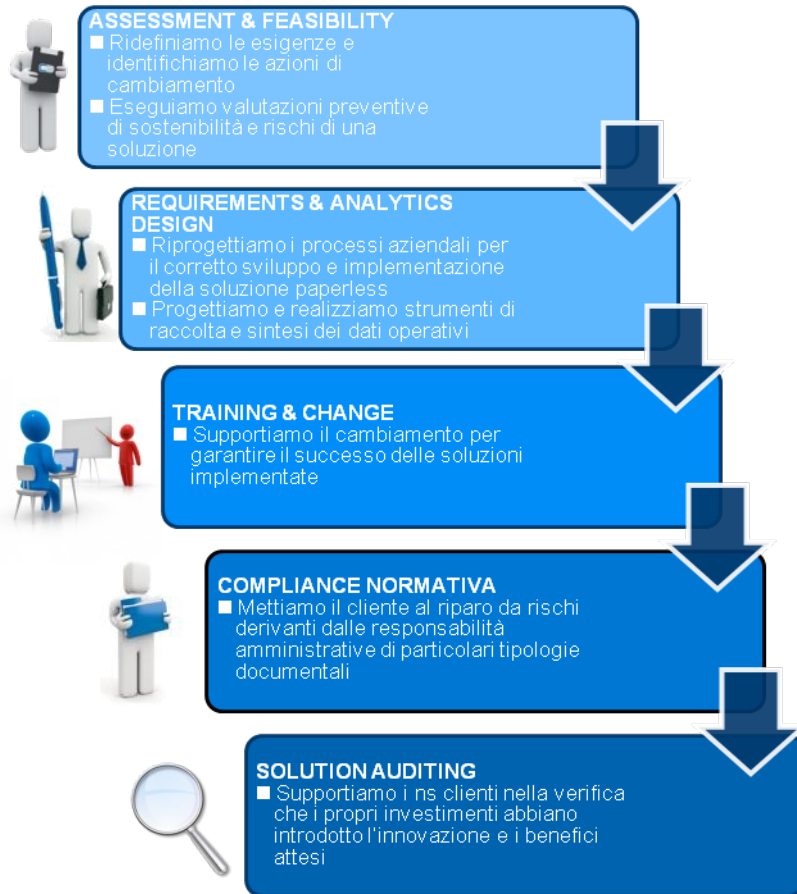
ASSESSMENT & FEASIBILITY

■ Ridefiniamo le esigenze e identifichiamo le azioni di cambiamento

■ Eseguiamo valutazioni preventive di sostenibilità e rischi di una soluzione

REQUIREMENTS & ANALYTICS DESIGN

■ Riprogettiamo i processi aziendali per il corretto sviluppo e implementazione della soluzione paperless

■ Progettiamo e realizziamo strumenti di raccolta e sintesi dei dati operativi

TRAINING & CHANGE

■ Supportiamo il cambiamento per garantire il successo delle soluzioni implementate

COMPLIANCE NORMATIVA

■ Mettiamo il cliente al riparo da rischi derivanti dalle responsabilità amministrative di particolari tipologie documentali

SOLUTION AUDITING

■ Supportiamo i ns clienti nella verifica che i propri investimenti abbiano introdotto l'innovazione e i benefici attesi